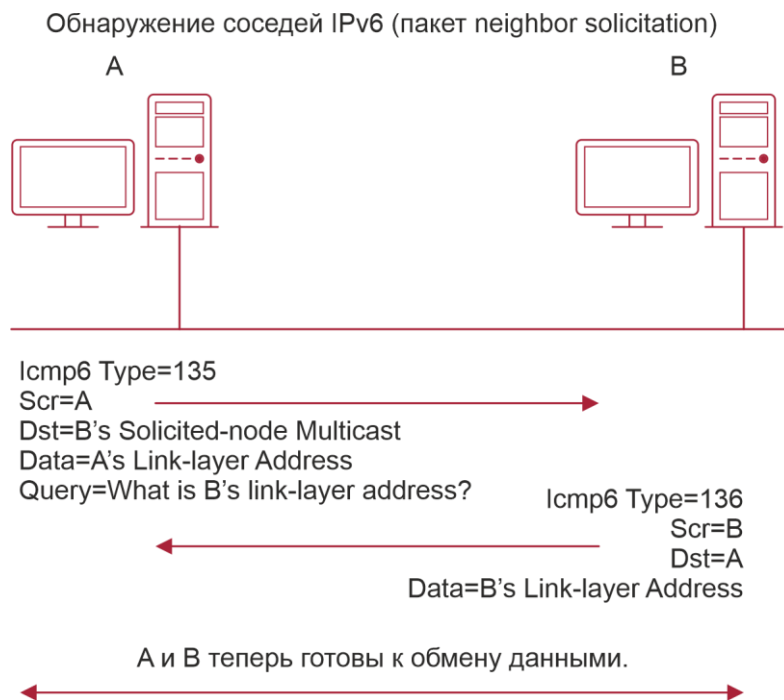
Обнаружение соседей IPv6 (пакет neighbor solicitation)

A

B

Icmp6 Type=135
Scr=A
Dst=B's Solicited-node Multicast
Data=A's Link-layer Address
Query=What is B's link-layer address?

Icmp6 Type=136
Scr=B
Dst=A
Data=B's Link-layer Address

А и В теперь готовы к обмену данными.